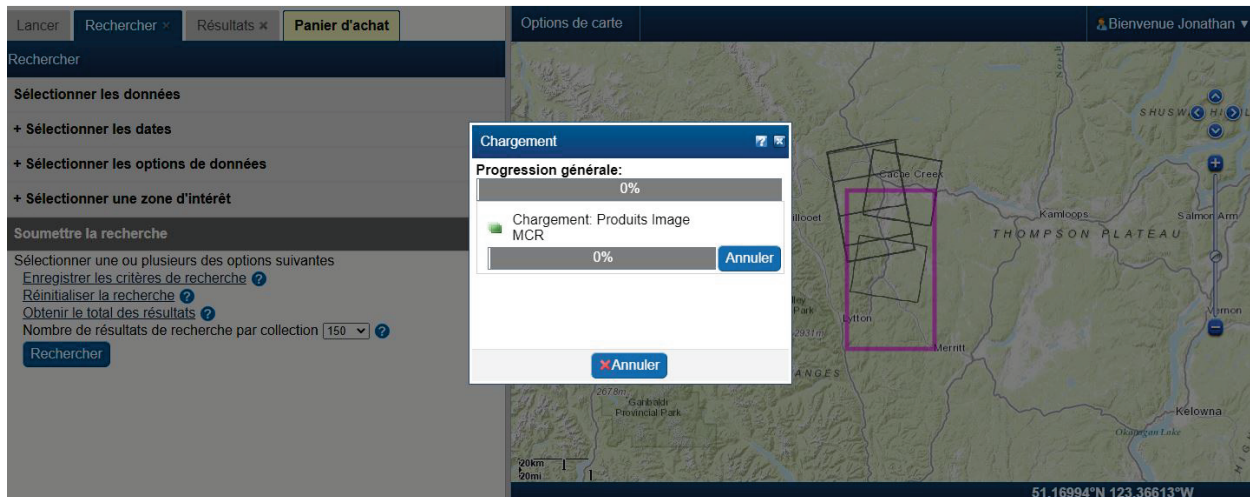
Lancer Rechercher × Résultats × Panier d'achat

Options de carte

Bienvenue Jonathan ▾

Rechercher

Sélectionner les données

+ Sélectionner les dates

+ Sélectionner les options de données

+ Sélectionner une zone d'intérêt

Soumettre la recherche

Sélectionner une ou plusieurs des options suivantes
Enregistrer les critères de recherche
Réinitialiser la recherche
Obtenir le total des résultats
Nombre de résultats de recherche par collection 150
Rechercher

Chargement

Progression générale:
0%

Chargement: Produits Image MCR
0%
Annuler

Annuler

SHUSW
Cache Creek
illooet
Kamloops
Salmon Arm
THOMPSON PLATEAU
Park
Lytton
Merritt
Vernon
ANGES
2678m
Garibaldi Provincial Park
Kelowna
Okanagan Lake
20km
20mi
51.16994°N 123.36613°W